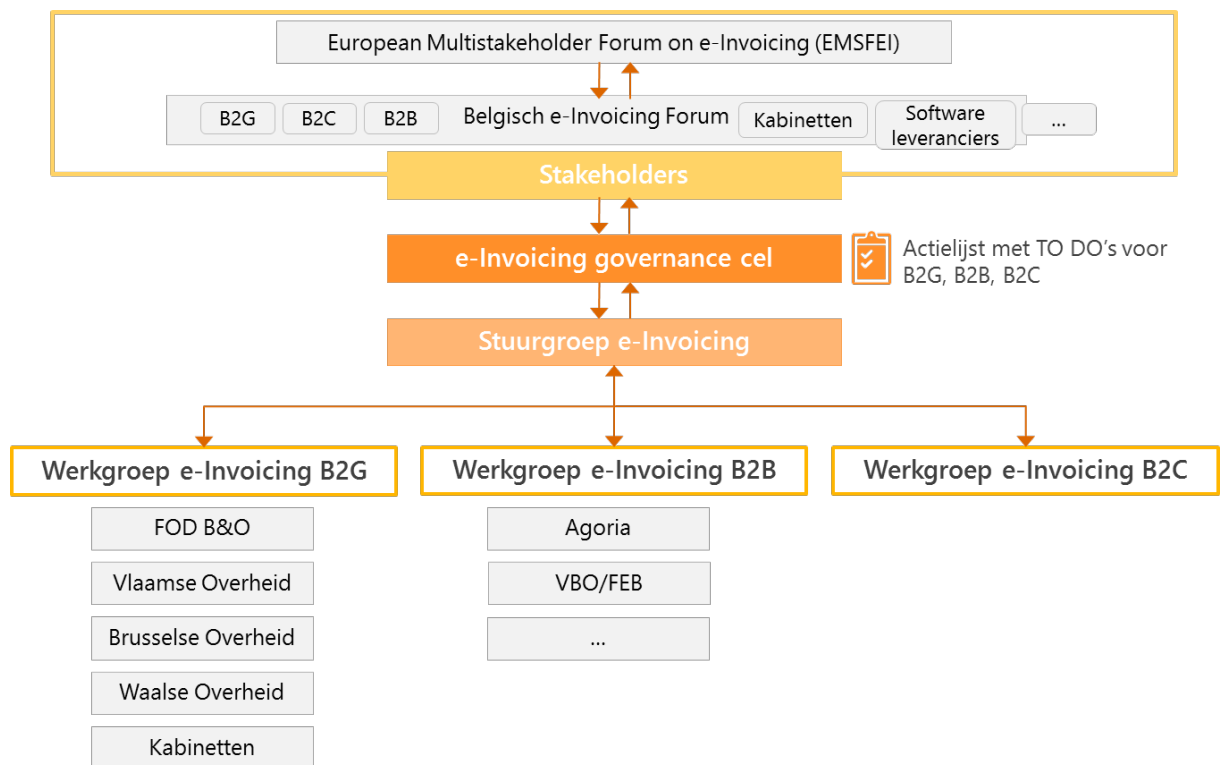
European Multistakeholder Forum on e-Invoicing (EMSFEI)

B2G B2C B2B Belgisch e-Invoicing Forum Kabinetten Software leveranciers ...

Stakeholders

e-Invoicing governance cel

Actielijst met TO DO's voor B2G, B2B, B2C

Stuurgroep e-Invoicing

Werkgroep e-Invoicing B2G

Werkgroep e-Invoicing B2B

Werkgroep e-Invoicing B2C

FOD B&O

Vlaamse Overheid

Brusselse Overheid

Waalse Overheid

Kabinetten

Agoria

VBO/FEB

...